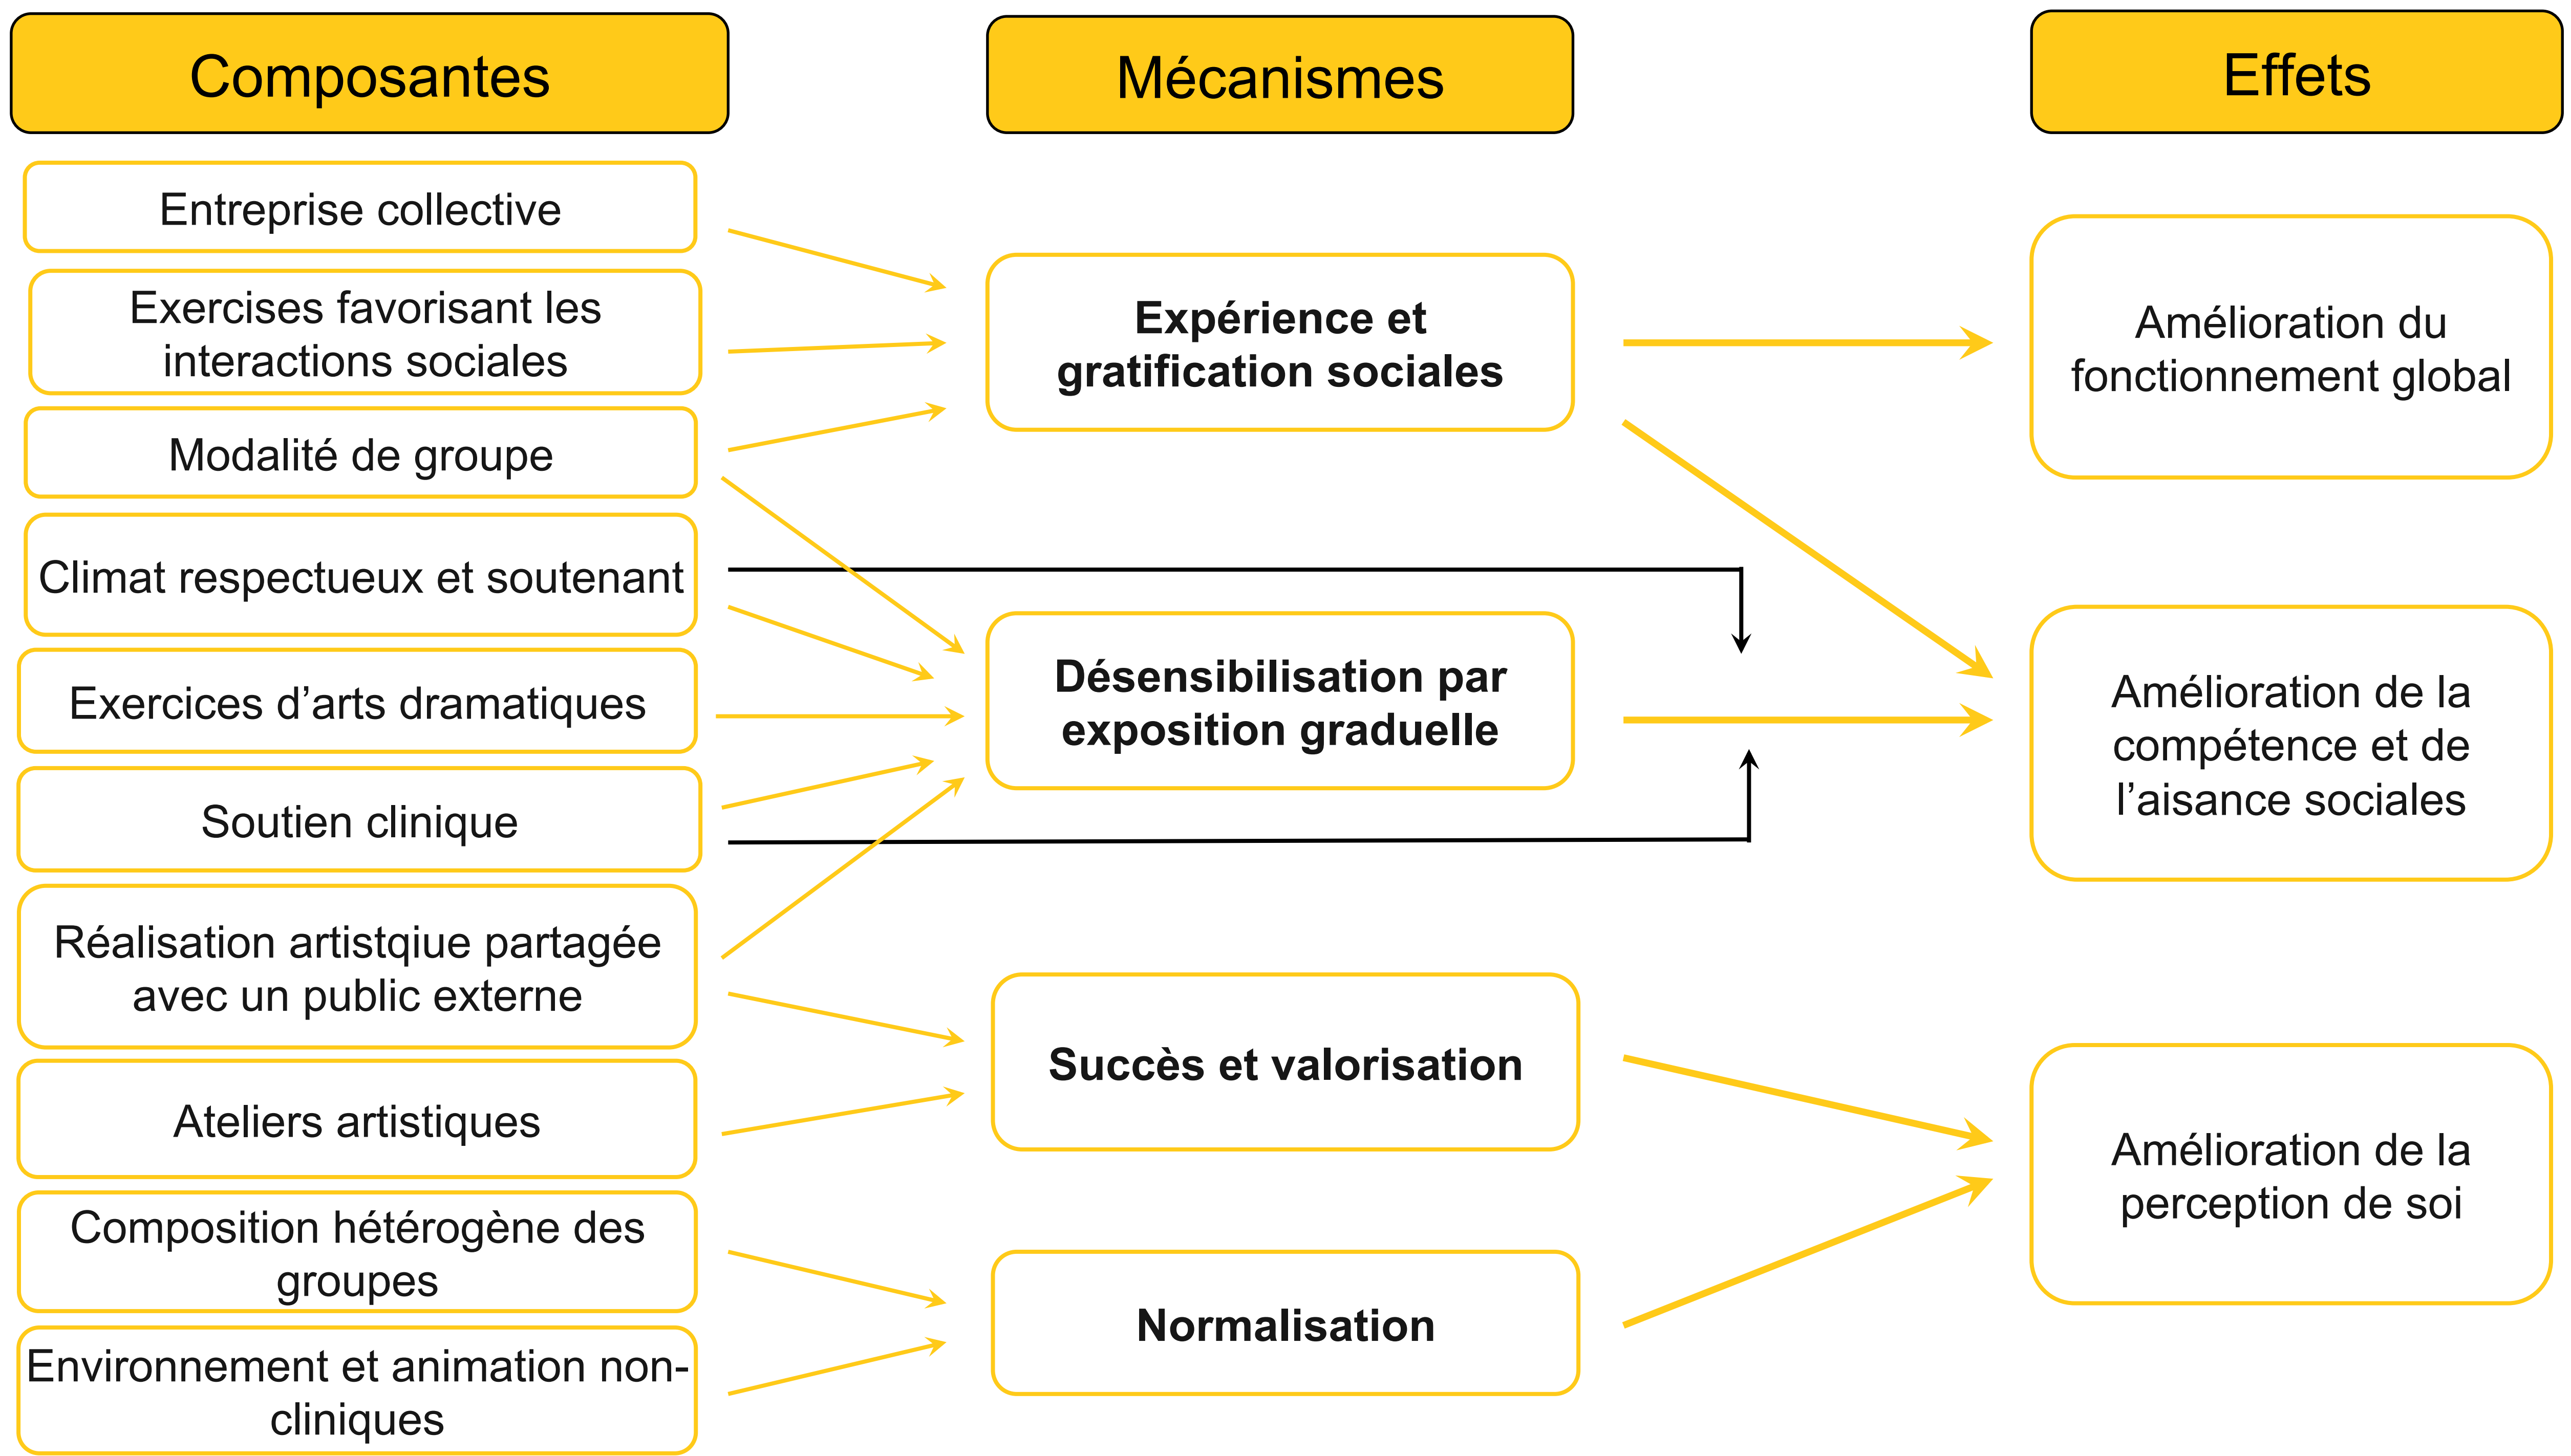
Composantes

Entreprise collective

Exercises favorisant les interactions sociales

Modalité de groupe

Climat respectueux et soutenant

Exercices d'arts dramatiques

Soutien clinique

Réalisation artistqiue partagée avec un public externe

Ateliers artistiques

Composition hétérogène des groupes

Environnement et animation non-cliniques

Mécanismes

Expérience et gratification sociales

Désensibilisation par exposition graduelle

Succès et valorisation

Normalisation

Effets

Amélioration du fonctionnement global

Amélioration de la compétence et de l'aisance sociales

Amélioration de la perception de soi